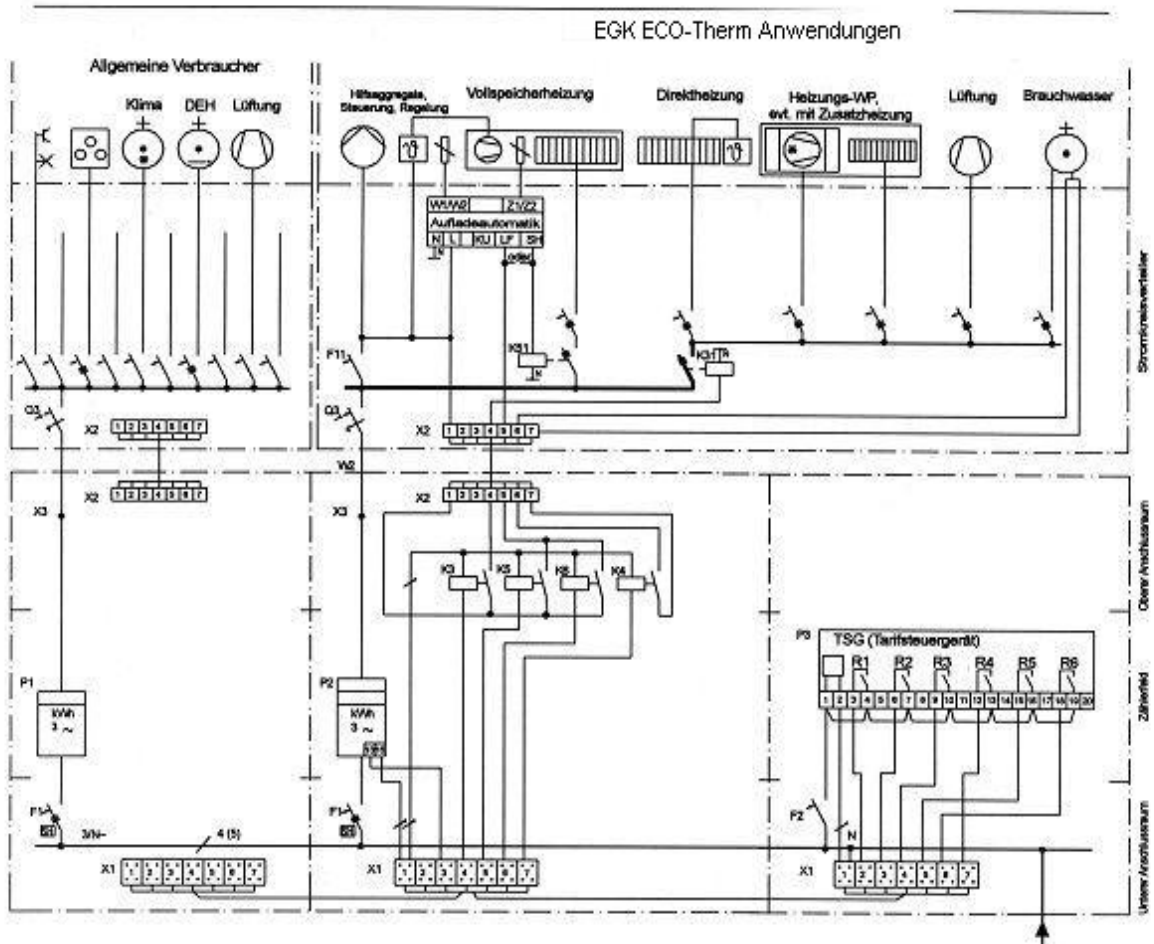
EGK ECO-Therm Anwendungen

Allgemeine Verbraucher

Klima

DEH

Lüftung

Hilfsaggregate, Steuerung, Regelung

Vollspeicherheizung

Direktheizung

Heizungs-WP, evt. mit Zusatzheizung

Lüftung

Brauchwasser

W1/W2

Z1/Z2

Aufladeautomatik

N L KU LF SH

oder

K31

K31

F11

Q3

X2 1 2 3 4 5 6 7

X2 1 2 3 4 5 6 7

Q3

X2 1 2 3 4 5 6 7

W2

X2 1 2 3 4 5 6 7

X3

X3

K3

K5

K6

K4

P3

TSG (Tarifsteuergerät)

R1 R2 R3 R4 R5 R6

1 2 3 4 5 6 7 8 9 10 11 12 13 14 15 16 17 18 19 20

P1

kWh 3 ~

P2

kWh 3 ~

F1

F1

F2

N

3/N~

4 (5)

X1

X1

X1

Stromkreisverteiler

Oberer Anschlussraum

Zählerfeld

Unterer Anschlussraum